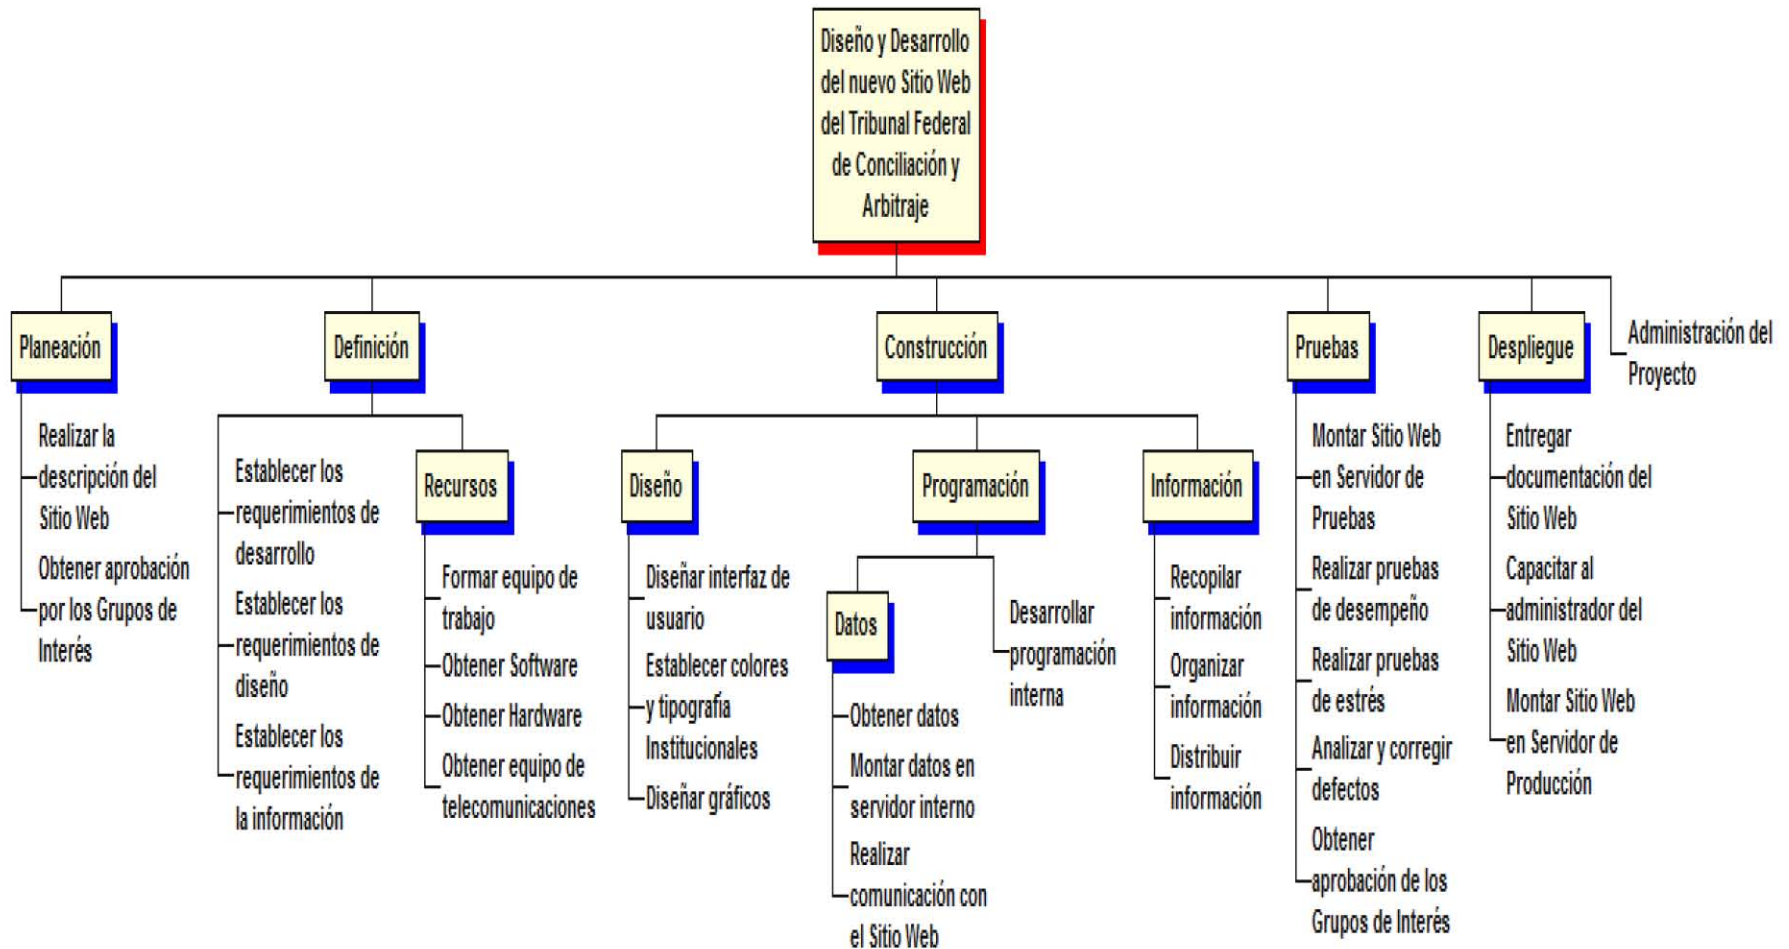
Diseño y Desarrollo del nuevo Sitio Web del Tribunal Federal de Conciliación y Arbitraje

Planeación

Realizar la descripción del Sitio Web

Obtener aprobación por los Grupos de Interés

Definición

Establecer los requerimientos de desarrollo

Establecer los requerimientos de diseño

Establecer los requerimientos de la información

Recursos

Formar equipo de trabajo

Obtener Software

Obtener Hardware

Obtener equipo de telecomunicaciones

Construcción

Diseño

Diseñar interfaz de usuario

Establecer colores y tipografía Institucionales

Diseñar gráficos

Programación

Datos

Obtener datos

Montar datos en servidor interno

Realizar comunicación con el Sitio Web

Desarrollar programación interna

Información

Recopilar información

Organizar información

Distribuir información

Pruebas

Montar Sitio Web en Servidor de Pruebas

Realizar pruebas de desempeño

Realizar pruebas de estrés

Analizar y corregir defectos

Obtener aprobación de los Grupos de Interés

Despliegue

Entregar documentación del Sitio Web

Capacitar al administrador del Sitio Web

Montar Sitio Web en Servidor de Producción

Administración del Proyecto